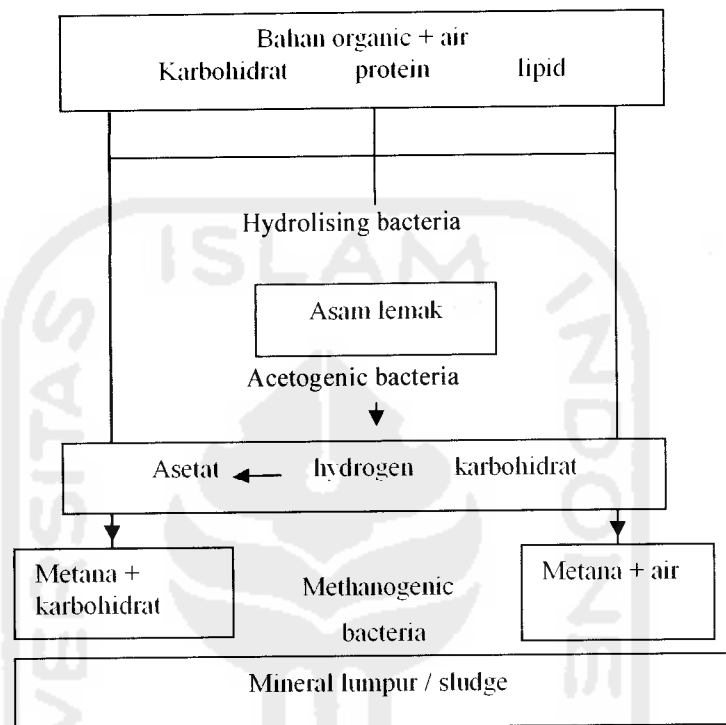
Bahan organic + air
Karbohidrat protein lipid

Hydrolising bacteria

Asam lemak

Acetogenic bacteria

Asetat hydrogen karbohidrat

Metana + karbohidrat

Methanogenic bacteria

Metana + air

Mineral lumpur / sludge

ISLAM INDONESIA